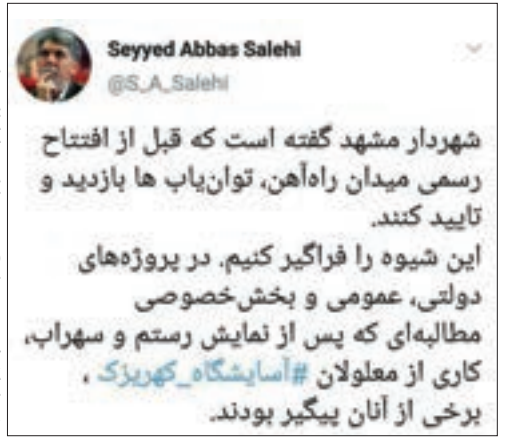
Seyyed Abbas Salehi
@S_A_Salehi

شهردار مشهد گفته است که قبل از افتتاح رسمی میدان راه‌آهن، توان‌یاب ها بازدید و تایید کنند.
این شیوه را فراگیر کنیم. در پروژه‌های دولتی، عمومی و بخش‌خصوصی
مطالبه‌ای که پس از نمایش رستم و سهراب، کاری از معلولان #آسایشگاه_کهریزک ، برخی از آنان پیگیر بودند.